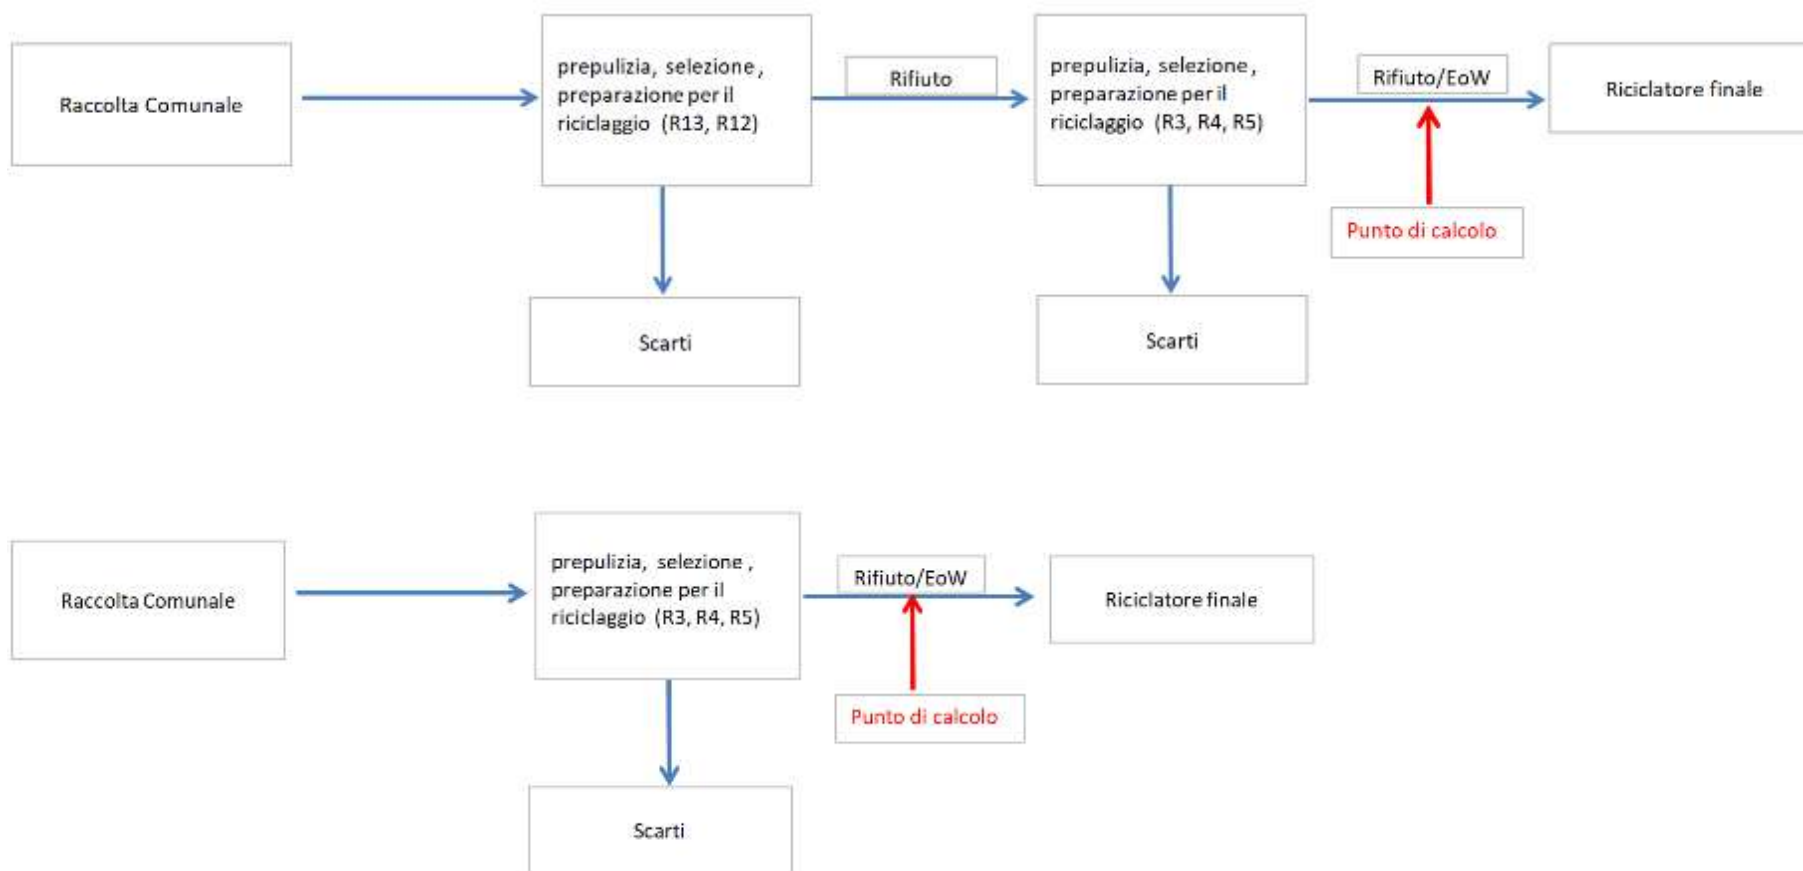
Raccolta Comunale

prepulizia, selezione, preparazione per il riciclaggio (R13, R12)

Rifiuto

prepulizia, selezione, preparazione per il riciclaggio (R3, R4, R5)

Rifiuto/EoW

Riciclatore finale

Punto di calcolo

Scarti

Scarti

Raccolta Comunale

prepulizia, selezione, preparazione per il riciclaggio (R3, R4, R5)

Rifiuto/EoW

Riciclatore finale

Punto di calcolo

Scarti